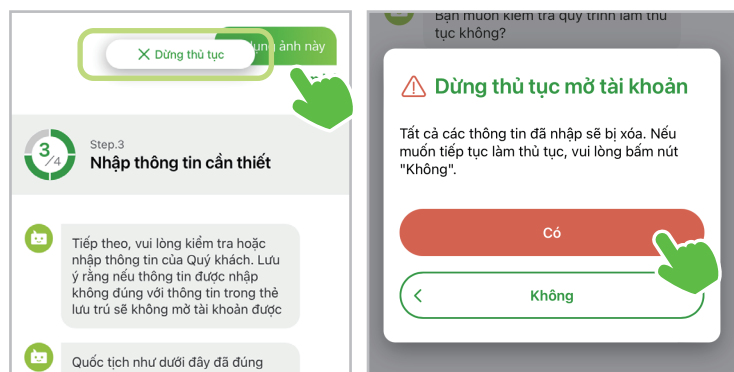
✕ Dừng thủ tục

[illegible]ụng ảnh này

Step.3

3/4

Nhập thông tin cần thiết

Tiếp theo, vui lòng kiểm tra hoặc nhập thông tin của Quý khách. Lưu ý rằng nếu thông tin được nhập không đúng với thông tin trong thẻ lưu trú sẽ không mở tài khoản được

Quốc tịch như dưới đây đã đúng

Bạn muốn kiểm tra quy trình làm thủ tục không?

Dừng thủ tục mở tài khoản

Tất cả các thông tin đã nhập sẽ bị xóa. Nếu muốn tiếp tục làm thủ tục, vui lòng bấm nút "Không".

Có

Không